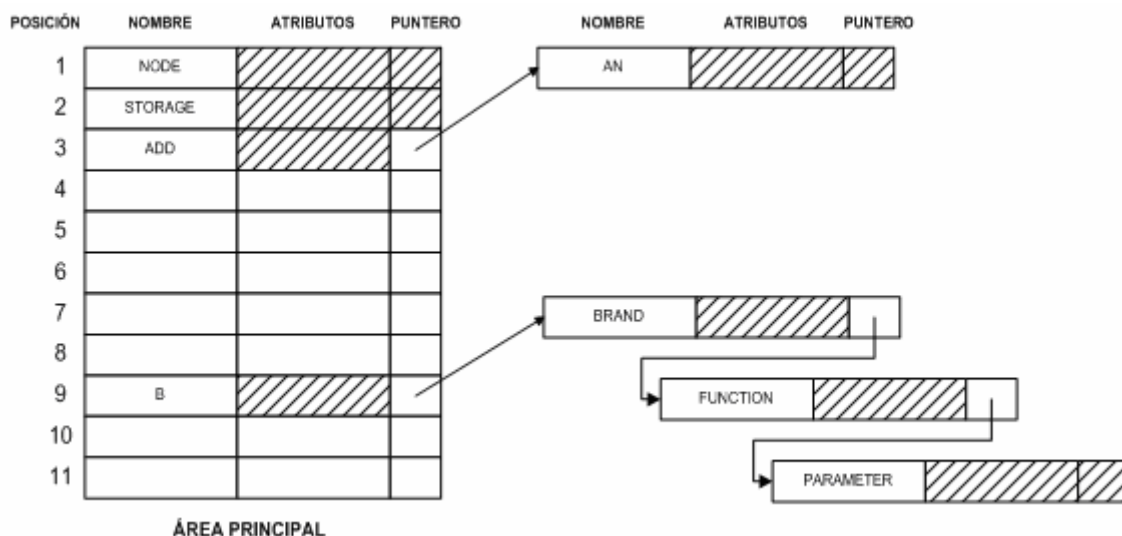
| POSICIÓN | NOMBRE | ATRIBUTOS | PUNTERO |
|---|---|---|---|
| 1 | NODE | | |
| 2 | STORAGE | | |
| 3 | ADD | | |
| 4 | | | |
| 5 | | | |
| 6 | | | |
| 7 | | | |
| 8 | | | |
| 9 | B | | |
| 10 | | | |
| 11 | | | |

ÁREA PRINCIPAL

| NOMBRE | ATRIBUTOS | PUNTERO |
|---|---|---|
| AN | | |

BRAND

FUNCTION

PARAMETER